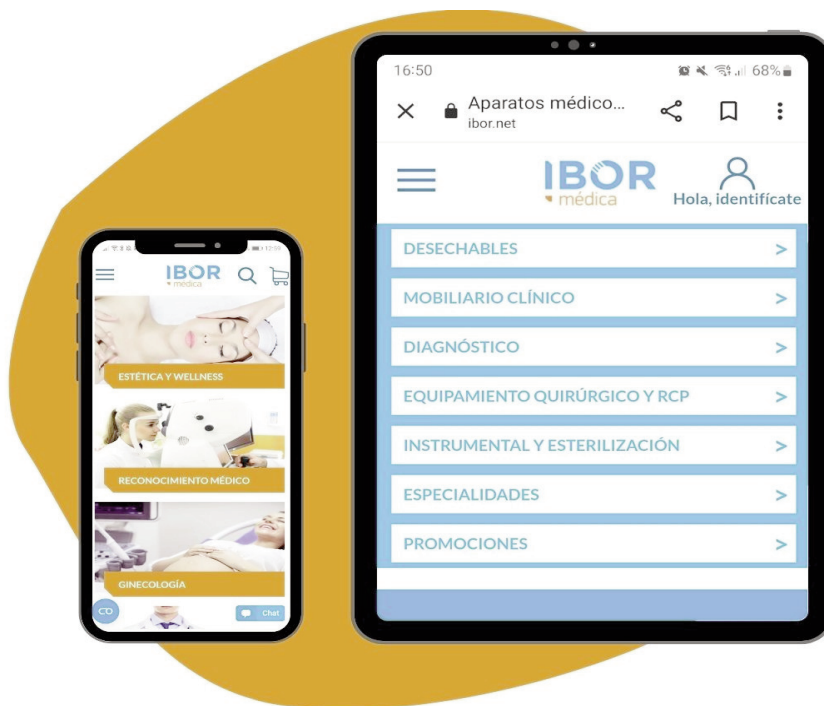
IBOR
médica

ESTÉTICA Y WELLNESS

RECONOCIMIENTO MÉDICO

GINECOLOGÍA

CD

Chat

16:50

68%

Aparatos médico...
ibor.net

IBOR
médica

Hola, identifícate

DESECHABLES >

MOBILIARIO CLÍNICO >

DIAGNÓSTICO >

EQUIPAMIENTO QUIRÚRGICO Y RCP >

INSTRUMENTAL Y ESTERILIZACIÓN >

ESPECIALIDADES >

PROMOCIONES >